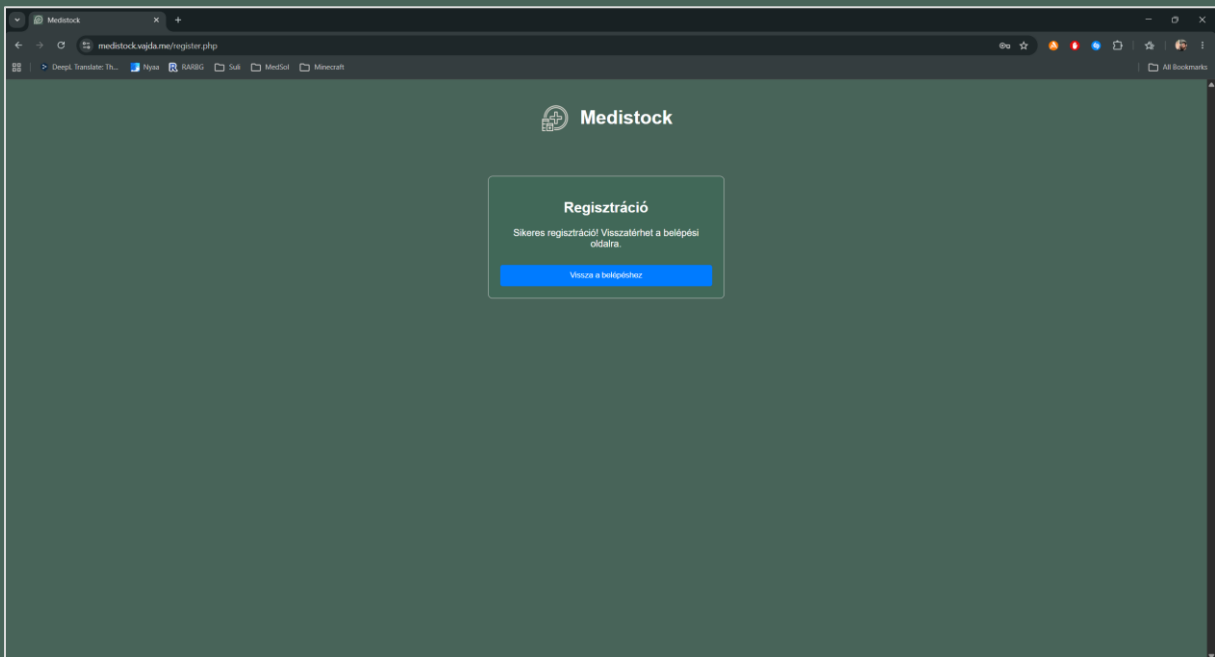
Medistock
medistock.vajda.me/register.php
DeepL Translate: Th... Nyaa RARBG Suli MedSol Minecraft
All Bookmarks

Medistock

Regisztráció

Sikeres regisztráció! Visszatérhet a belépési oldalra.

Vissza a belépéshez